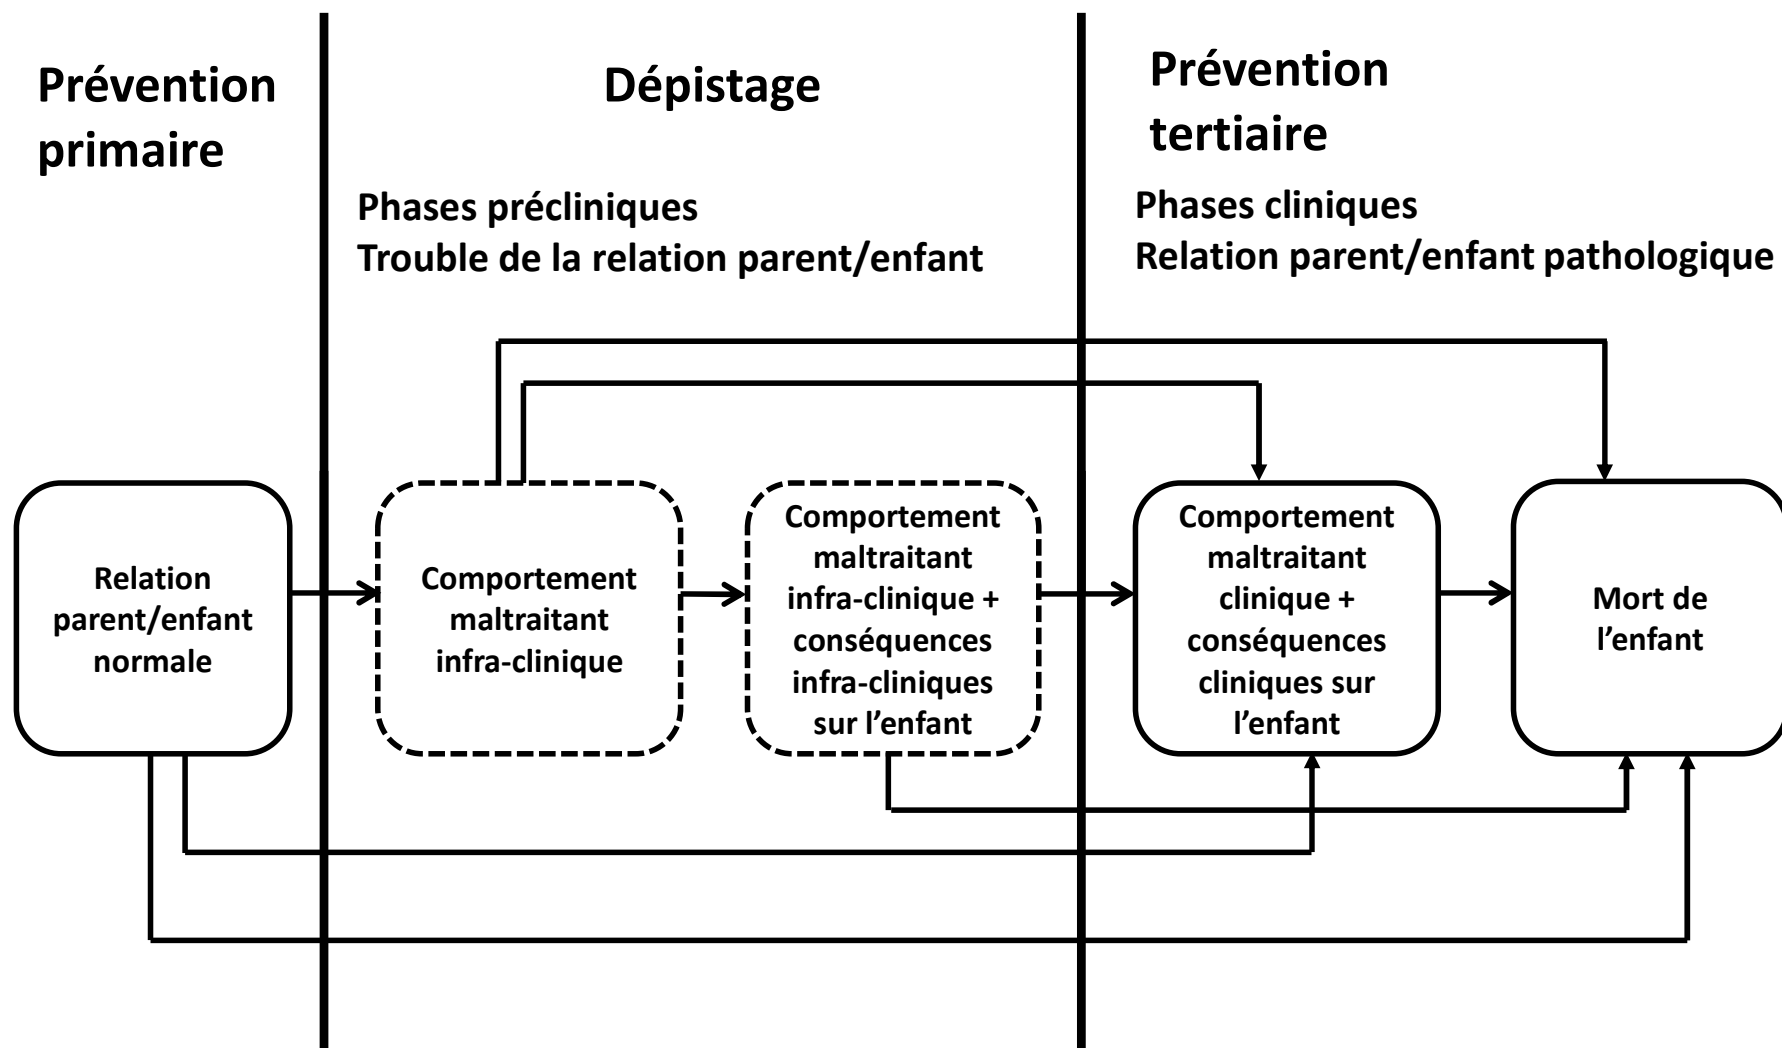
Prévention primaire

Dépistage

Phases précliniques
Trouble de la relation parent/enfant

Prévention tertiaire

Phases cliniques
Relation parent/enfant pathologique

Relation parent/enfant normale

Comportement maltraitant infra-clinique

Comportement maltraitant infra-clinique + conséquences infra-cliniques sur l'enfant

Comportement maltraitant clinique + conséquences cliniques sur l'enfant

Mort de l'enfant